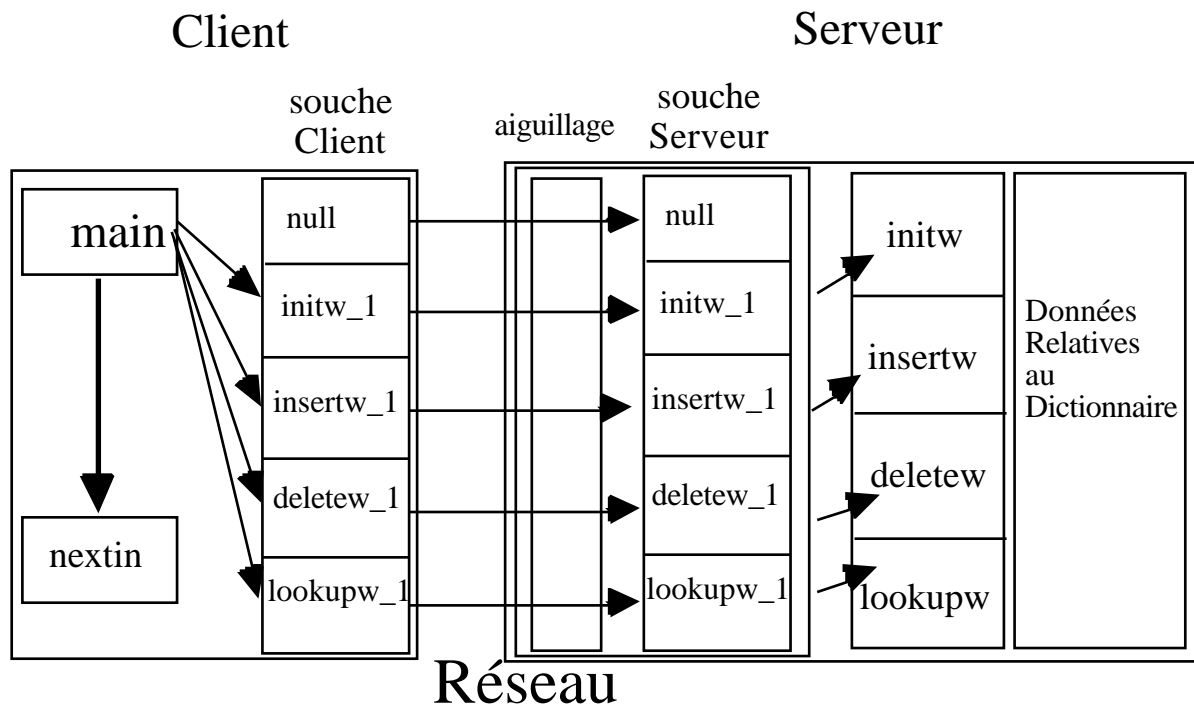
Client

Serveur

souche Client

aiguillage

souche Serveur

main

nextin

null

initw_1

insertw_1

deletew_1

lookupw_1

null

initw_1

insertw_1

deletew_1

lookupw_1

initw

insertw

deletew

lookupw

Données Relatives au Dictionnaire

Réseau